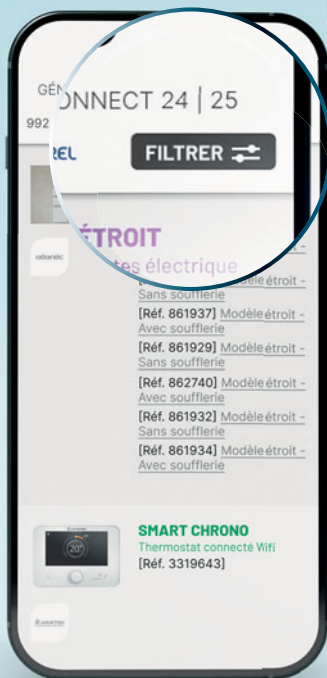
GÉN
ONNECT 24 | 25
992
REL
FILTRER

atlantic
ÉTROIT
tes électrique

Sans soufflerie
[Réf. 861937] Modèle étroit - Avec soufflerie
[Réf. 861929] Modèle étroit - Sans soufflerie
[Réf. 862740] Modèle étroit - Avec soufflerie
[Réf. 861932] Modèle étroit - Sans soufflerie
[Réf. 861934] Modèle étroit - Avec soufflerie

20°
SMART CHRONO
Thermostat connecté Wifi
[Réf. 3319643]

ARISTON